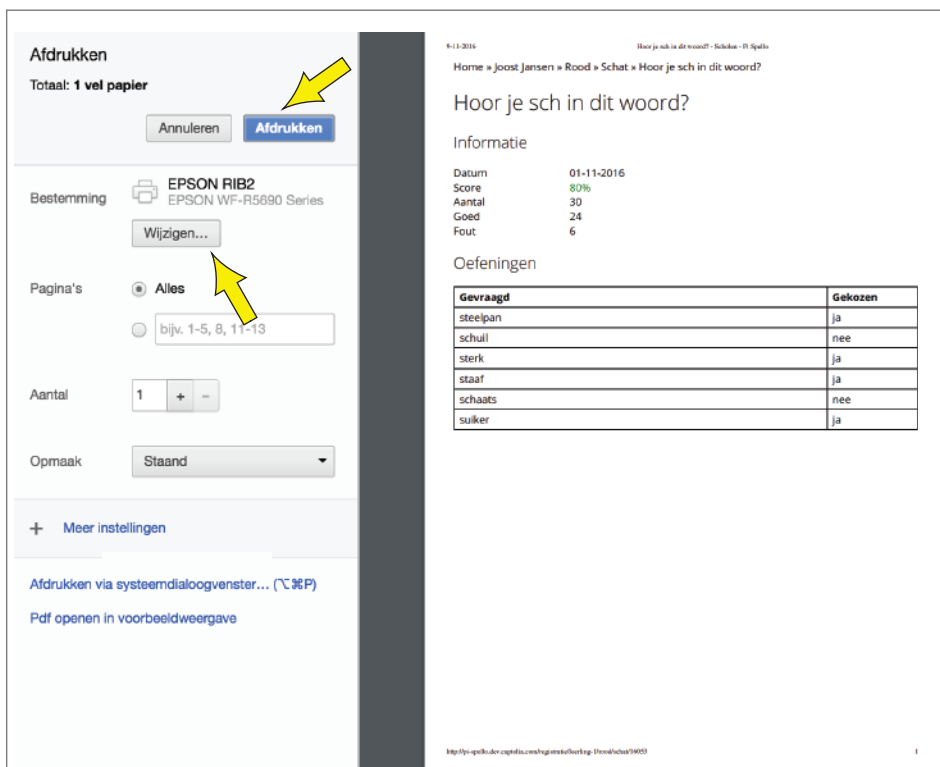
Afdrukken

Totaal: **1 vel papier**

Annuleren Afdrukken

Bestemming EPSON RIB2
EPSON WF-R5690 Series
Wijzigen...

Pagina's Alles
bijv. 1-5, 8, 11-13

Aantal 1 + −

Opmaak Staand

+ Meer instellingen

Afdrukken via systeemdialoogvenster... (⌥⌘P)

Pdf openen in voorbeeldweergave

9-11-2016 Hoor je sch in dit woord? - Scholen - B. Spello

Home » Joost Jansen » Rood » Schat » Hoor je sch in dit woord?

Hoor je sch in dit woord?

Informatie

Datum 01-11-2016
Score 80%
Aantal 30
Goed 24
Fout 6

Oefeningen

| Gevraagd | Gekozen |
|---|---|
| steelpan | ja |
| schuil | nee |
| sterk | ja |
| staaf | ja |
| schaats | nee |
| suiker | ja |

http://pi-spello.dev.captolis.com/registratie/leerling-1/rood/schat/16053 1